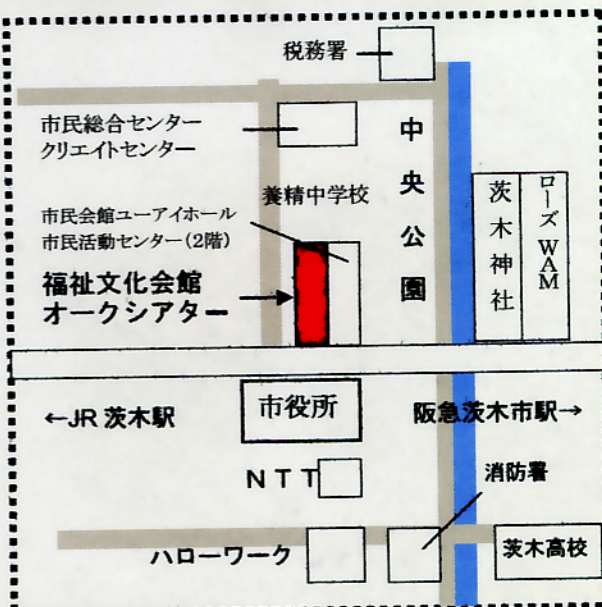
税務署

市民総合センター
クリエイトセンター

中央公園

茨木神社

ローズWAM

養精中学校

市民会館ユーアイホール
市民活動センター（2階）

福祉文化会館
オークシアター

←JR 茨木駅

市役所

阪急茨木市駅→

NTT

消防署

ハローワーク

茨木高校